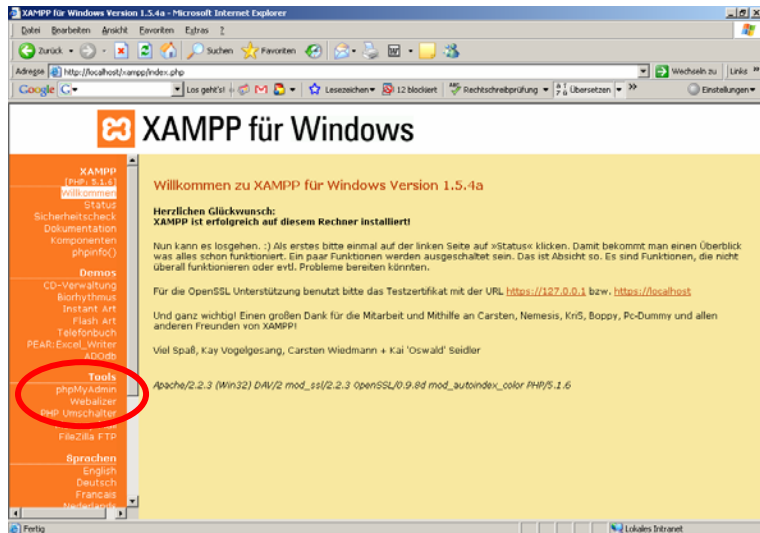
XAMPP für Windows Version 1.5.4a - Microsoft Internet Explorer

Datei Bearbeiten Ansicht Favoriten Extras ?

Zurück Suchen Favoriten

Adresse http://localhost/xampp/index.php

Wechseln zu Links

Google Los geht's! Lesezeichen 12 blockiert Rechtschreibprüfung Übersetzen Einstellungen

XAMPP für Windows

XAMPP
[PHP: 5.1.6]
Willkommen
Status
Sicherheitscheck
Dokumentation
Komponenten
phpinfo()

Demos
CD-Verwaltung
Biorhythmus
Instant Art
Flash Art
Telefonbuch
PEAR:Excel_Writer
ADOdb

Tools
phpMyAdmin
Webalizer
PHP Umschalter
FileZilla FTP

Sprachen
English
Deutsch
Francais
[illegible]

Willkommen zu XAMPP für Windows Version 1.5.4a

Herzlichen Glückwunsch:
XAMPP ist erfolgreich auf diesem Rechner installiert!

Nun kann es losgehen. :) Als erstes bitte einmal auf der linken Seite auf »Status« klicken. Damit bekommt man einen Überblick was alles schon funktioniert. Ein paar Funktionen werden ausgeschaltet sein. Das ist Absicht so. Es sind Funktionen, die nicht überall funktionieren oder evtl. Probleme bereiten könnten.

Für die OpenSSL Unterstützung benutzt bitte das Testzertifikat mit der URL https://127.0.0.1 bzw. https://localhost

Und ganz wichtig! Einen großen Dank für die Mitarbeit und Mithilfe an Carsten, Nemesis, KriS, Boppy, Pc-Dummy und allen anderen Freunden von XAMPP!

Viel Spaß, Kay Vogelgesang, Carsten Wiedmann + Kai 'Oswald' Seidler

Apache/2.2.3 (Win32) DAV/2 mod_ssl/2.2.3 OpenSSL/0.9.8d mod_autoindex_color PHP/5.1.6

Fertig

Lokales Intranet